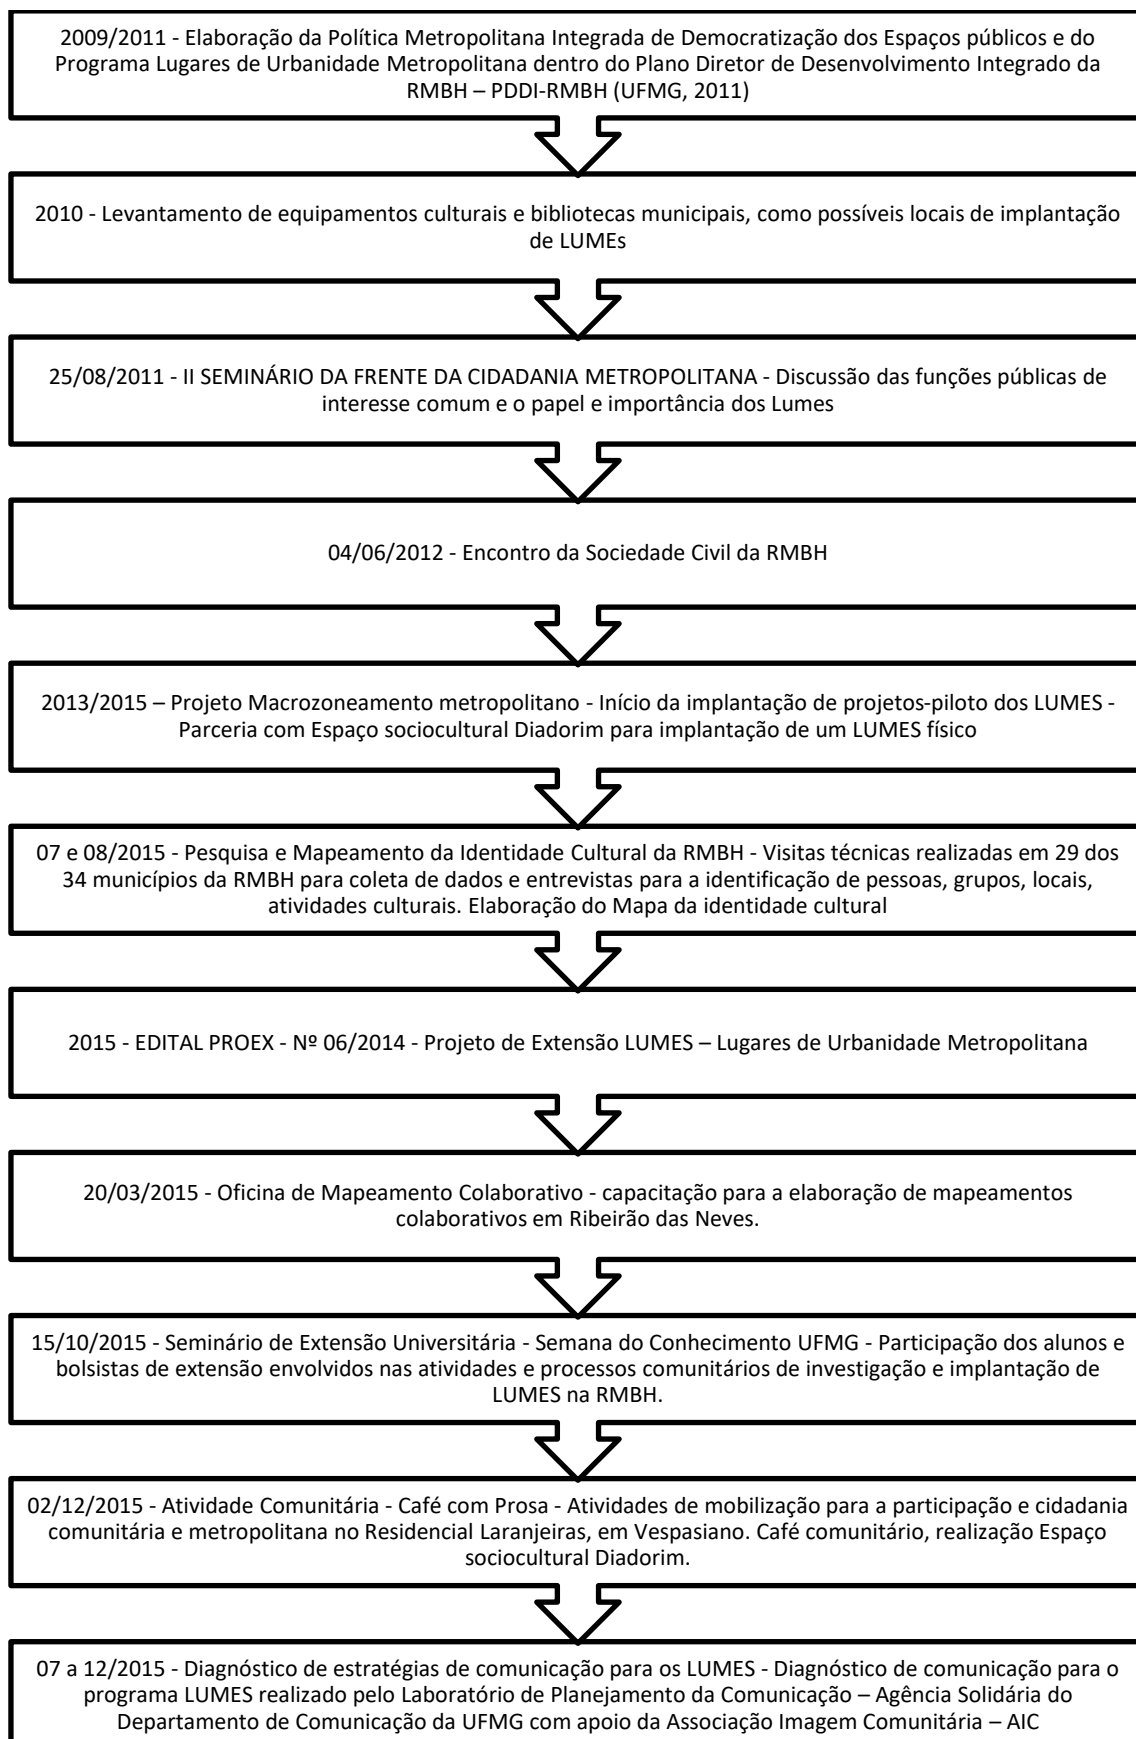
2009/2011 - Elaboração da Política Metropolitana Integrada de Democratização dos Espaços públicos e do Programa Lugares de Urbanidade Metropolitana dentro do Plano Diretor de Desenvolvimento Integrado da RMBH – PDDI-RMBH (UFMG, 2011)

2010 - Levantamento de equipamentos culturais e bibliotecas municipais, como possíveis locais de implantação de LUMEs

25/08/2011 - II SEMINÁRIO DA FRENTE DA CIDADANIA METROPOLITANA - Discussão das funções públicas de interesse comum e o papel e importância dos Lumes

04/06/2012 - Encontro da Sociedade Civil da RMBH

2013/2015 – Projeto Macrozoneamento metropolitano - Início da implantação de projetos-piloto dos LUMES - Parceria com Espaço sociocultural Diadorim para implantação de um LUMES físico

07 e 08/2015 - Pesquisa e Mapeamento da Identidade Cultural da RMBH - Visitas técnicas realizadas em 29 dos 34 municípios da RMBH para coleta de dados e entrevistas para a identificação de pessoas, grupos, locais, atividades culturais. Elaboração do Mapa da identidade cultural

2015 - EDITAL PROEX - Nº 06/2014 - Projeto de Extensão LUMES – Lugares de Urbanidade Metropolitana

20/03/2015 - Oficina de Mapeamento Colaborativo - capacitação para a elaboração de mapeamentos colaborativos em Ribeirão das Neves.

15/10/2015 - Seminário de Extensão Universitária - Semana do Conhecimento UFMG - Participação dos alunos e bolsistas de extensão envolvidos nas atividades e processos comunitários de investigação e implantação de LUMES na RMBH.

02/12/2015 - Atividade Comunitária - Café com Prosa - Atividades de mobilização para a participação e cidadania comunitária e metropolitana no Residencial Laranjeiras, em Vespasiano. Café comunitário, realização Espaço sociocultural Diadorim.

07 a 12/2015 - Diagnóstico de estratégias de comunicação para os LUMES - Diagnóstico de comunicação para o programa LUMES realizado pelo Laboratório de Planejamento da Comunicação – Agência Solidária do Departamento de Comunicação da UFMG com apoio da Associação Imagem Comunitária – AIC